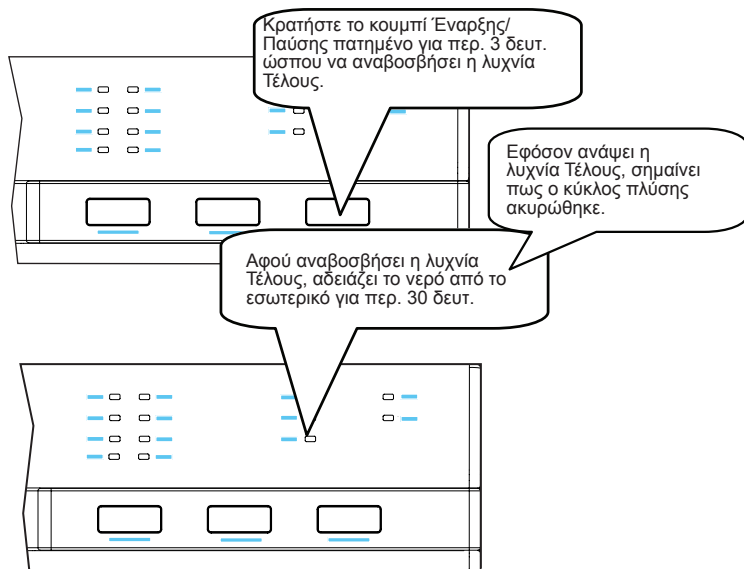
Κρατήστε το κουμπί Έναρξης/ Παύσης πατημένο για περ. 3 δευτ. ώσπου να αναβοσβήσει η λυχνία Τέλους.

Εφόσον ανάψει η λυχνία Τέλους, σημαίνει πως ο κύκλος πλύσης ακυρώθηκε.

Αφού αναβοσβήσει η λυχνία Τέλους, αδειάζει το νερό από το εσωτερικό για περ. 30 δευτ.